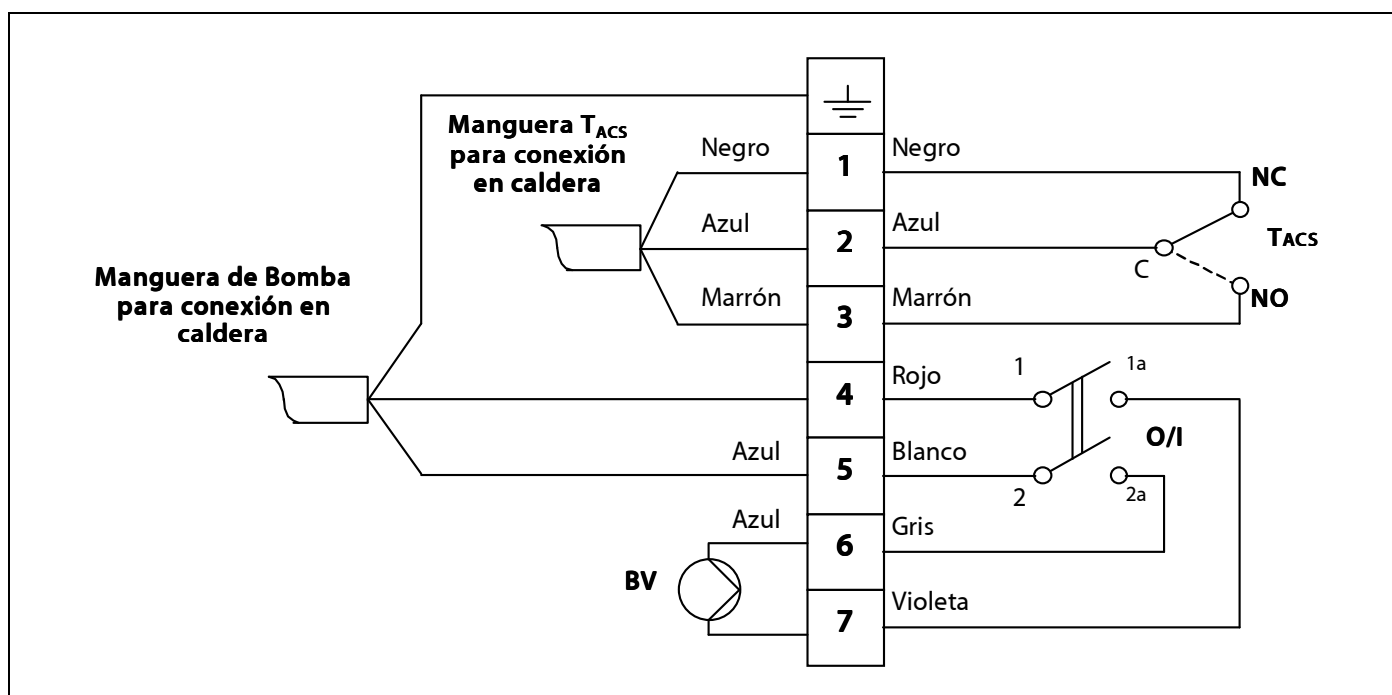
Manguera $T_{ACS}$ para conexión en caldera

Manguera de Bomba para conexión en caldera

Negro
Azul
Marrón
Azul
Azul

1
2
3
4
5
6
7

Negro
Azul
Marrón
Rojo
Blanco
Gris
Violeta

NC
$T_{ACS}$
C
NO

1
1a
O/I
2
2a

BV